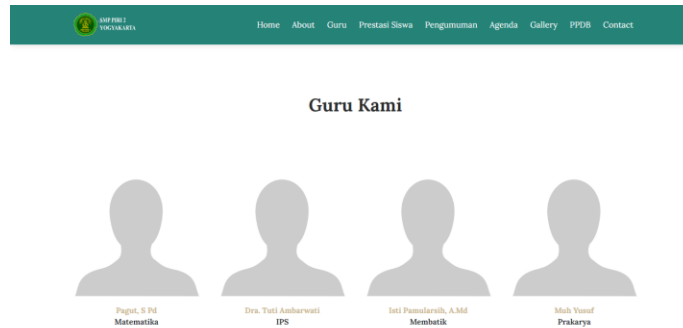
SMP PIRI 1 YOGYAKARTA

Home About Guru Prestasi Siswa Pengumuman Agenda Gallery PPDB Contact

Guru Kami

Pagut, S Pd
Matematika

Dra. Tuti Ambarwati
IPS

Isti Pamularsih, A.Md
Membatik

Muh Yusuf
Prakarya